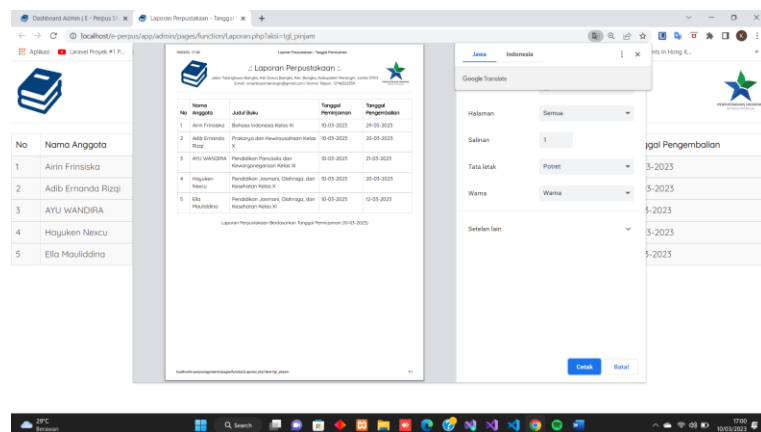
Dashboard Admin | E - Perpus SI ×   Laporan Perpustakaan - Tanggal ×   +

localhost/e-perpus/app/admin/pages/function/Laporan.php?aksi=tgl_pinjam

Aplikasi   Laravel Proyek #1 P...   ents in Hong K...

10/03/23, 17.00   Laporan Perpustakaan - Tanggal Peminjaman

.:: Laporan Perpustakaan ::.

Jalan Tabingbuwo Bangko, Kab Dusun Bangko, Kec. Bungko, Kabupaten Merangin, Jambi 37313 Email : smanleperpustakaan@gmail.com | Nomor Telpon : 0746322034

| No | Nama Anggota | Judul Buku | Tanggal Peminjaman | Tanggal Pengembalian |
|---|---|---|---|---|
| 1 | Airin Frinsiska | Bahasa Indonesia Kelas XI | 10-03-2023 | 29-03-2023 |
| 2 | Adib Ernanda Rizqi | Prakarya dan Kewirausahaan Kelas X | 10-03-2023 | 20-03-2023 |
| 3 | AYU WANDIRA | Pendidikan Pancasila dan Kewarganegaraan Kelas XI | 10-03-2023 | 21-03-2023 |
| 4 | Hayuken Nexcu | Pendidikan Jasmani, Olahraga, dan Kesehatan Kelas X | 10-03-2023 | 20-03-2023 |
| 5 | Ella Mauliddina | Pendidikan Jasmani, Olahraga, dan Kesehatan Kelas XI | 10-03-2023 | 12-03-2023 |

Laporan Perpustakaan Berdasarkan Tanggal Peminjaman (10-03-2023)

localhost/e-perpus/app/admin/pages/function/Laporan.php?aksi=tgl_pinjam   1/1

Jawa   Indonesia
Google Translate

Halaman   Semua
Salinan   1
Tata letak   Potret
Warna   Warna
Setelan lain

Cetak   Batal

| No | Nama Anggota | Tanggal Pengembalian |
|---|---|---|
| 1 | Airin Frinsiska | 3-2023 |
| 2 | Adib Ernanda Rizqi | 3-2023 |
| 3 | AYU WANDIRA | 3-2023 |
| 4 | Hayuken Nexcu | 3-2023 |
| 5 | Ella Mauliddina | 3-2023 |

29°C Berawan   Search   17:00 10/03/2023